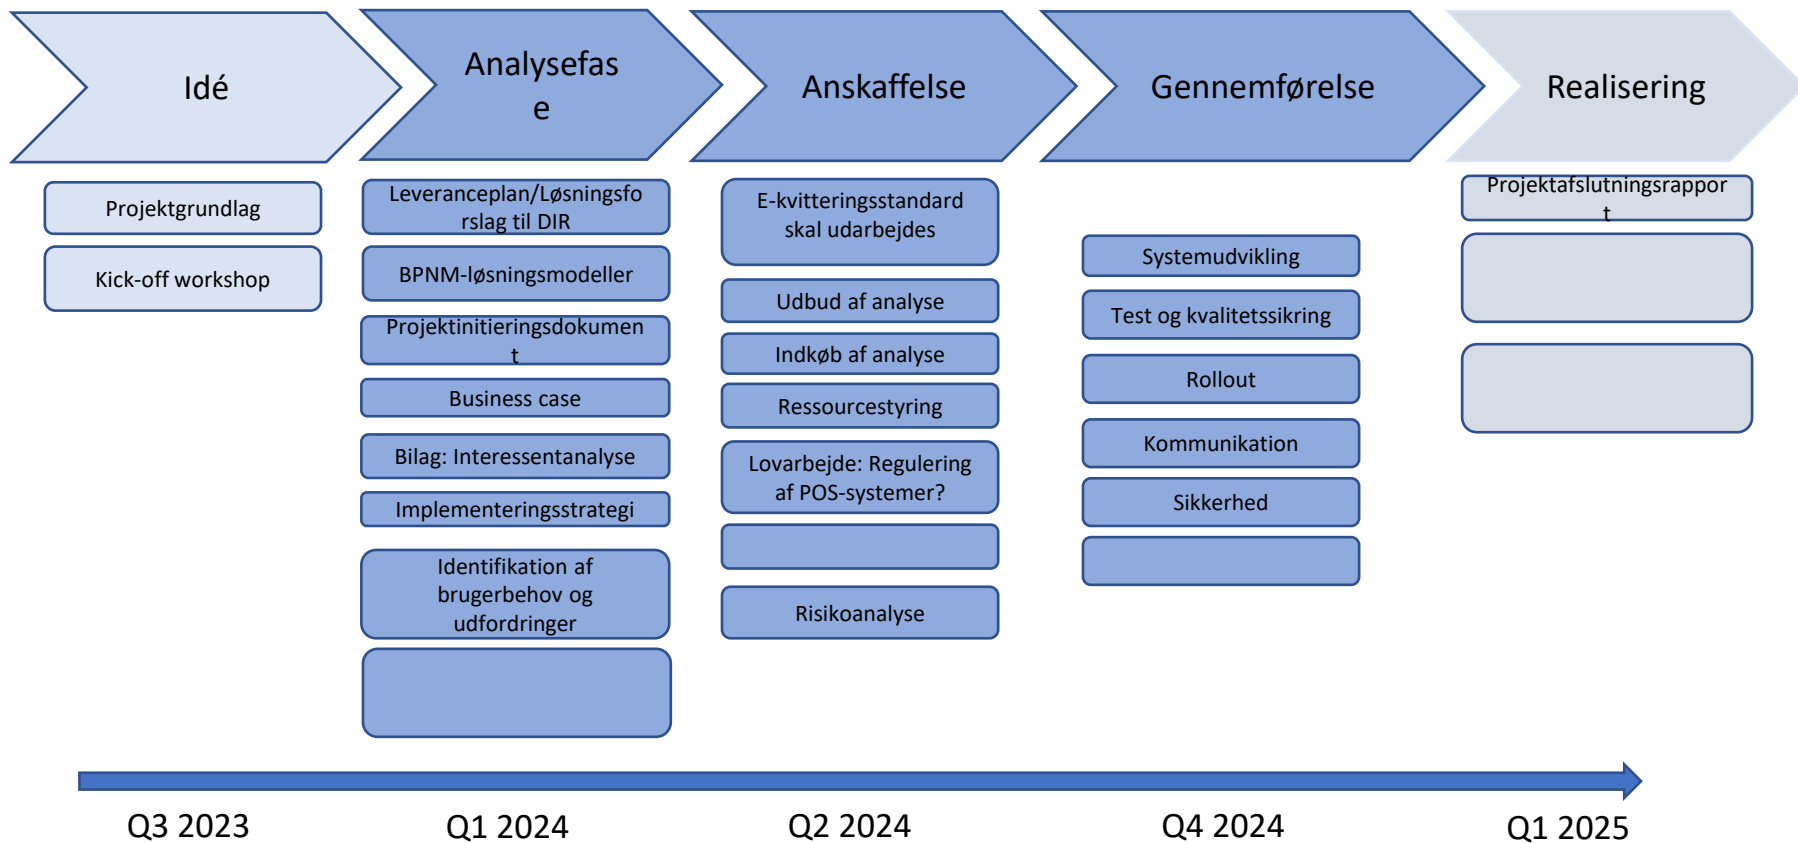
Idé

Projektgrundlag

Kick-off workshop

Analysefase

Leveranceplan/Løsningsforslag til DIR

BPNM-løsningsmodeller

Projektinitieringsdokument

Business case

Bilag: Interessentanalyse

Implementeringsstrategi

Identifikation af brugerbehov og udfordringer

Anskaffelse

E-kvitteringsstandard skal udarbejdes

Udbud af analyse

Indkøb af analyse

Ressourcestyring

Lovarbejde: Regulering af POS-systemer?

Risikoanalyse

Gennemførelse

Systemudvikling

Test og kvalitetssikring

Rollout

Kommunikation

Sikkerhed

Realisering

Projektafslutningsrapport

Q3 2023

Q1 2024

Q2 2024

Q4 2024

Q1 2025